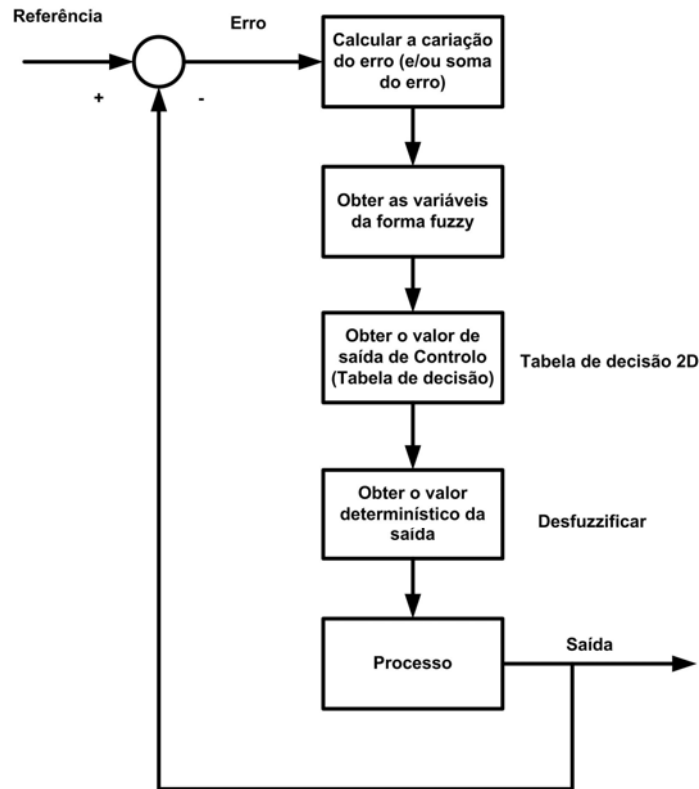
Referência

Erro

+

-

Calcular a cariação do erro (e/ou soma do erro)

Obter as variáveis da forma fuzzy

Obter o valor de saída de Controlo (Tabela de decisão)

Tabela de decisão 2D

Obter o valor determinístico da saída

Desfuzzificar

Processo

Saída